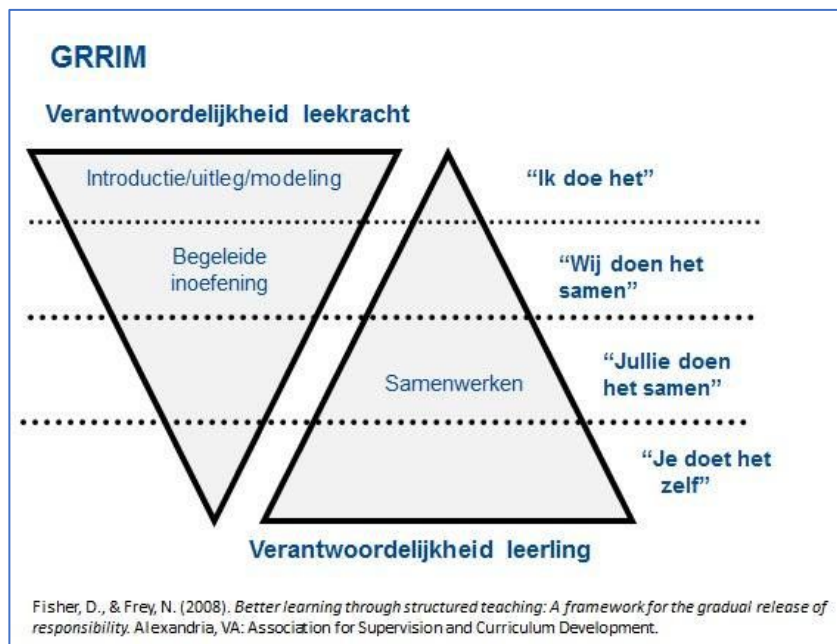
GRRIM

Verantwoordelijkheid leekracht

Introductie/uitleg/modeling

"Ik doe het"

Begeleide inoefening

"Wij doen het samen"

Samenwerken

"Jullie doen het samen"

"Je doet het zelf"

Verantwoordelijkheid leerling

Fisher, D., & Frey, N. (2008). *Better learning through structured teaching: A framework for the gradual release of responsibility.* Alexandria, VA: Association for Supervision and Curriculum Development.